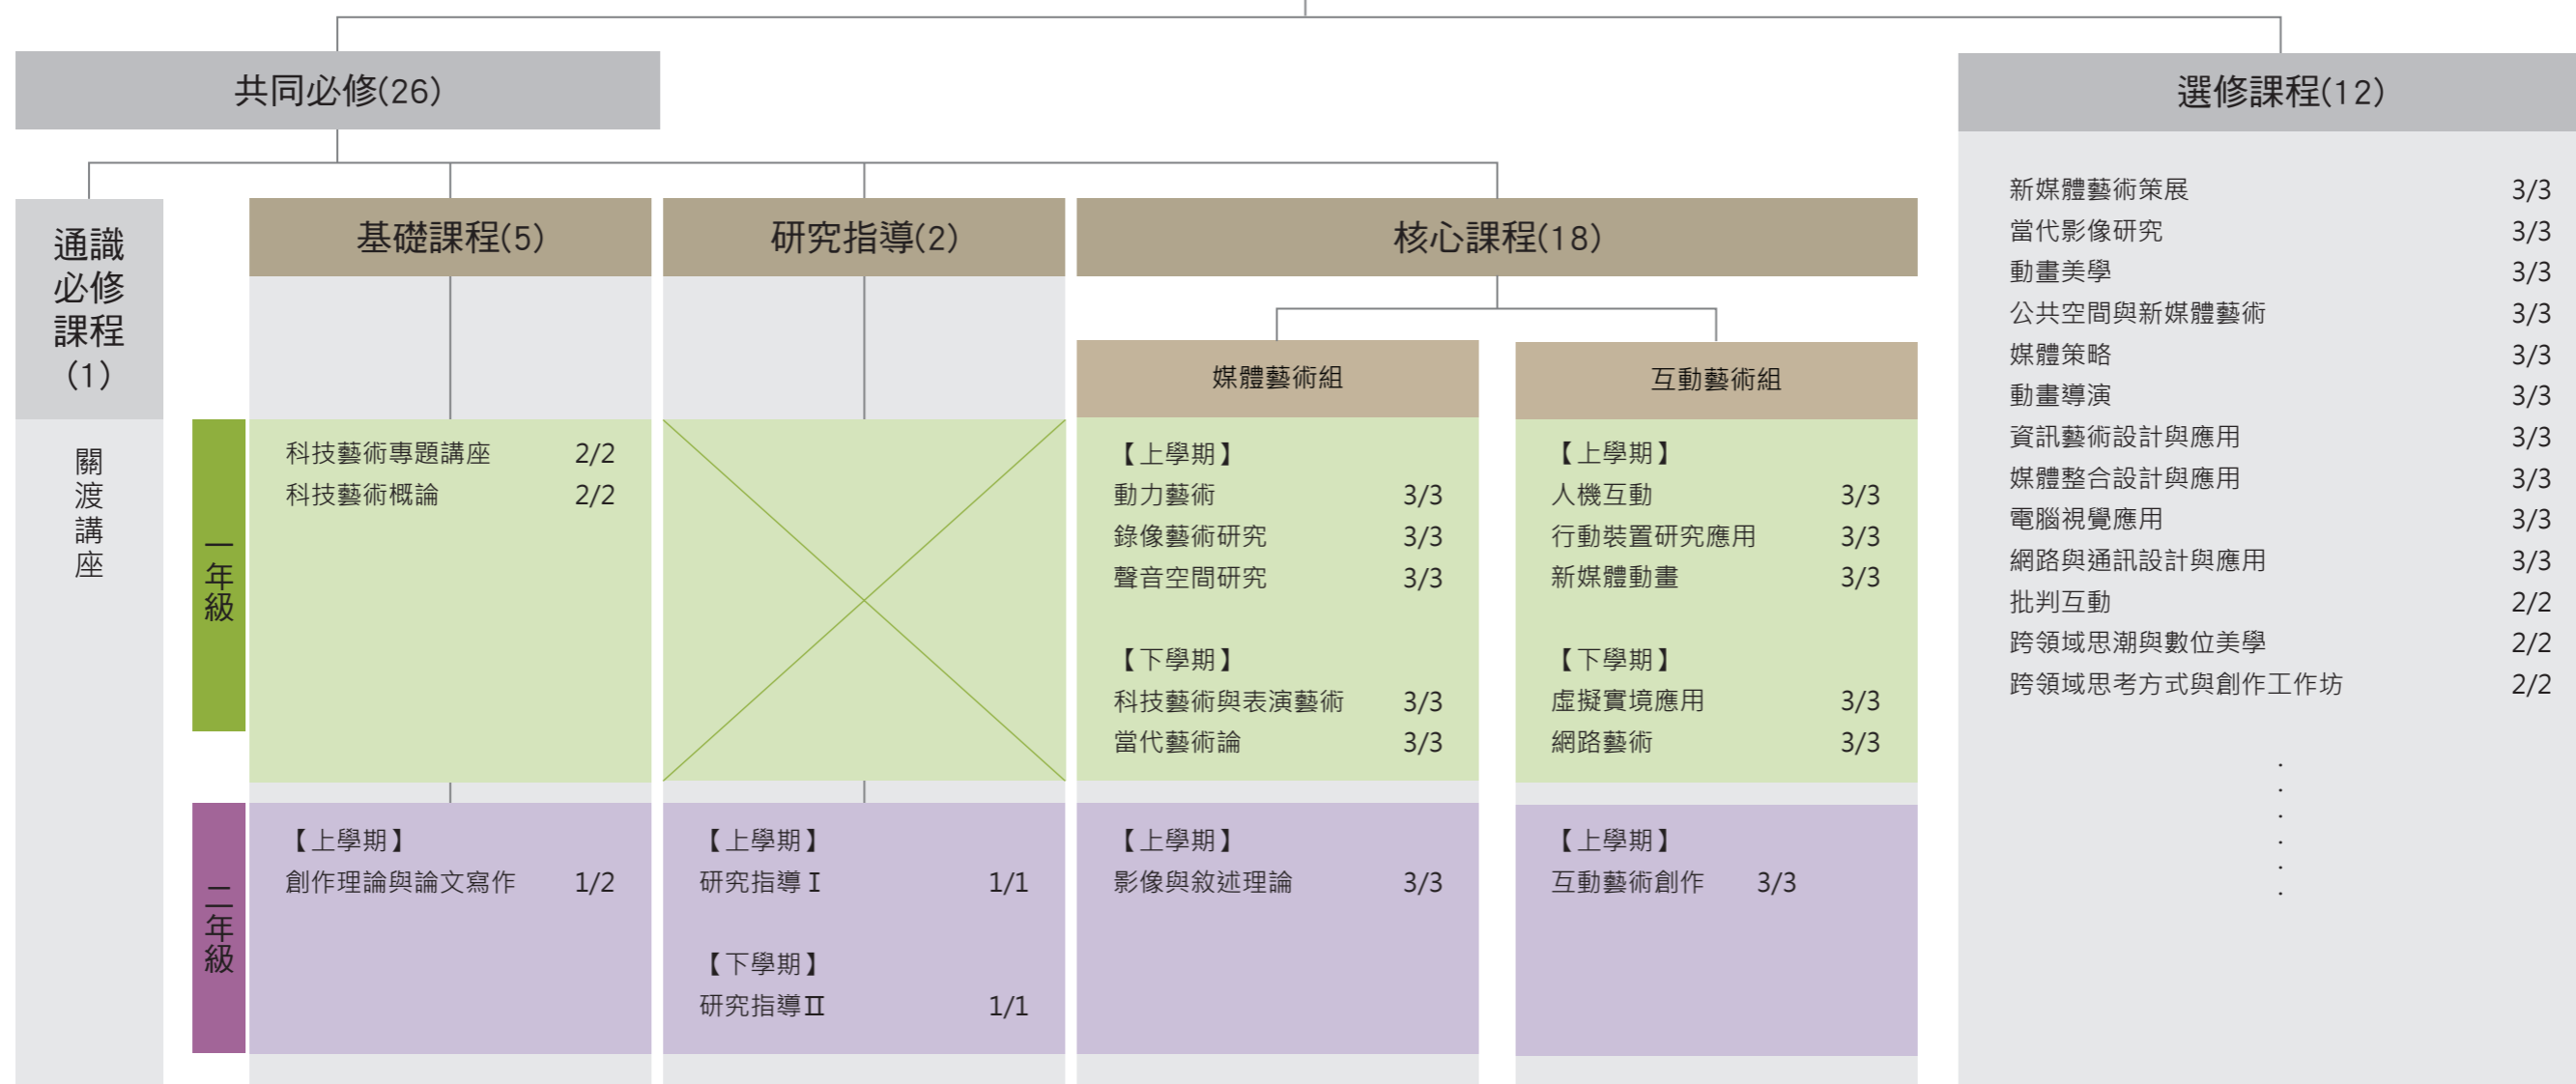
共同必修(26)

選修課程(12)

通識必修課程(1)

關渡講座

基礎課程(5)

研究指導(2)

核心課程(18)

媒體藝術組

互動藝術組

一年級

科技藝術專題講座 2/2
科技藝術概論 2/2

【上學期】
動力藝術 3/3
錄像藝術研究 3/3
聲音空間研究 3/3

【下學期】
科技藝術與表演藝術 3/3
當代藝術論 3/3

【上學期】
人機互動 3/3
行動裝置研究應用 3/3
新媒體動畫 3/3

【下學期】
虛擬實境應用 3/3
網路藝術 3/3

二年級

【上學期】
創作理論與論文寫作 1/2

【上學期】
研究指導 I 1/1

【下學期】
研究指導 II 1/1

【上學期】
影像與敘述理論 3/3

【上學期】
互動藝術創作 3/3

新媒體藝術策展 3/3
當代影像研究 3/3
動畫美學 3/3
公共空間與新媒體藝術 3/3
媒體策略 3/3
動畫導演 3/3
資訊藝術設計與應用 3/3
媒體整合設計與應用 3/3
電腦視覺應用 3/3
網路與通訊設計與應用 3/3
批判互動 2/2
跨領域思潮與數位美學 2/2
跨領域思考方式與創作工作坊 2/2